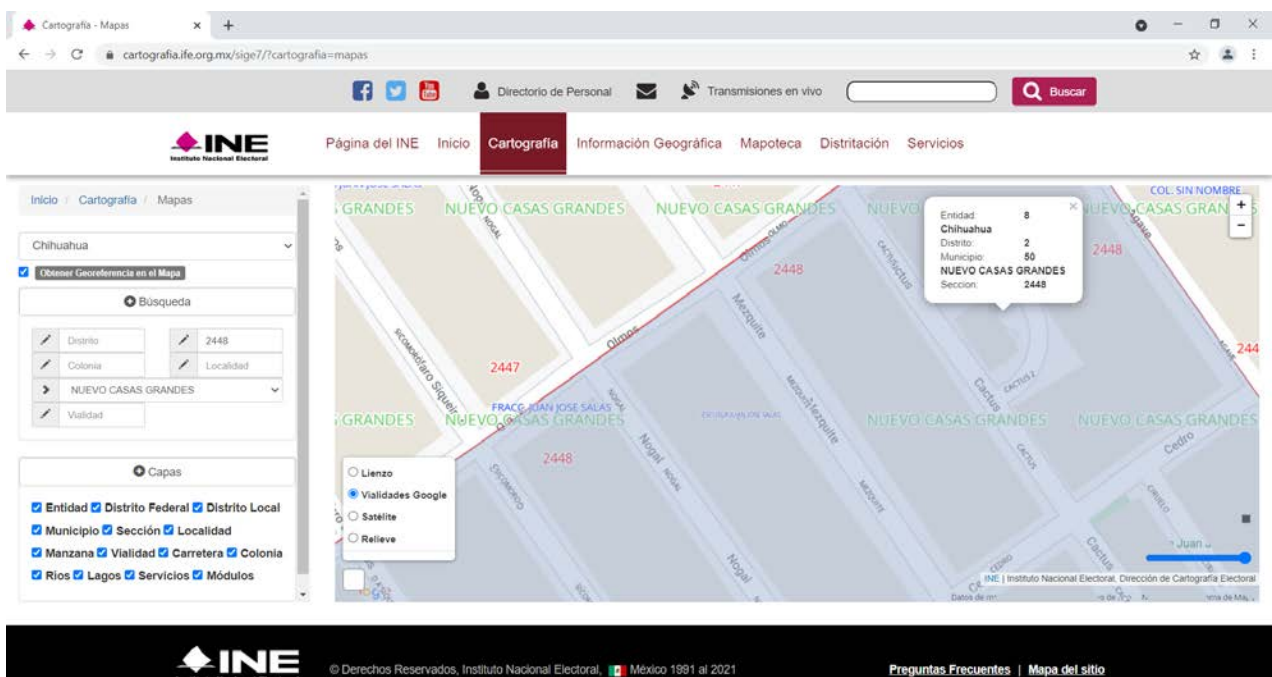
Cartografía - Mapas × +

cartografia.ife.org.mx/sige7/?cartografia=mapas

Directorio de Personal Transmisiones en vivo Buscar

INE Instituto Nacional Electoral

Página del INE Inicio Cartografía Información Geográfica Mapoteca Distritación Servicios

Inicio / Cartografía / Mapas

Chihuahua

Obtener Georeferencia en el Mapa

Búsqueda

Distrito 2448
Colonia Localidad
NUEVO CASAS GRANDES
Vialidad

Capas

Entidad Distrito Federal Distrito Local
Municipio Sección Localidad
Manzana Vialidad Carretera Colonia
Ríos Lagos Servicios Módulos

COL. SIN NOMBRE

GRANDES NUEVO CASAS GRANDES NUEVO CASAS GRANDES NUEVO CASAS GRAN

Entidad: 8
Chihuahua
Distrito: 2
Municipio: 50
NUEVO CASAS GRANDES
Seccion: 2448

2448 2448 2447 2448 244

Olmos Mezquite Cactus Nogal Cedro

FRACC. JUAN JOSE SALAS

GRANDES NUEVO CASAS GRANDES NUEVO CASAS GRANDES NUEVO CASAS GRANDES

Lienzo
Vialidades Google
Satélite
Relieve

Juan

INE | Instituto Nacional Electoral, Dirección de Cartografía Electoral

INE

© Derechos Reservados, Instituto Nacional Electoral, México 1991 al 2021

Preguntas Frecuentes | Mapa del sitio